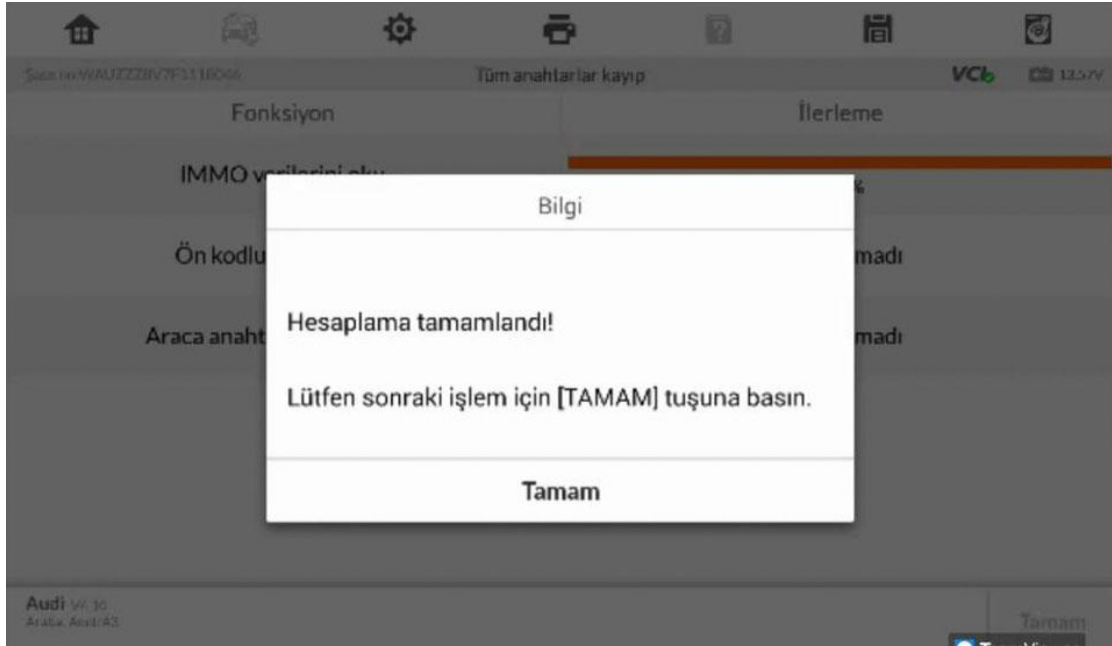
Şasi no:WAUZZZ8V7F3116046 Tüm anahtarlar kayıp VCI 13.57V

| Fonksiyon | İlerleme |
|---|---|
| IMMO v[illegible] | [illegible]% |
| Ön kodlu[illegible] | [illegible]madı |
| Araca anaht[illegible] | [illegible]madı |

Bilgi

Hesaplama tamamlandı!

Lütfen sonraki işlem için [TAMAM] tuşuna basın.

Tamam

Audi V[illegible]
Araba: Audi A3

Tamam